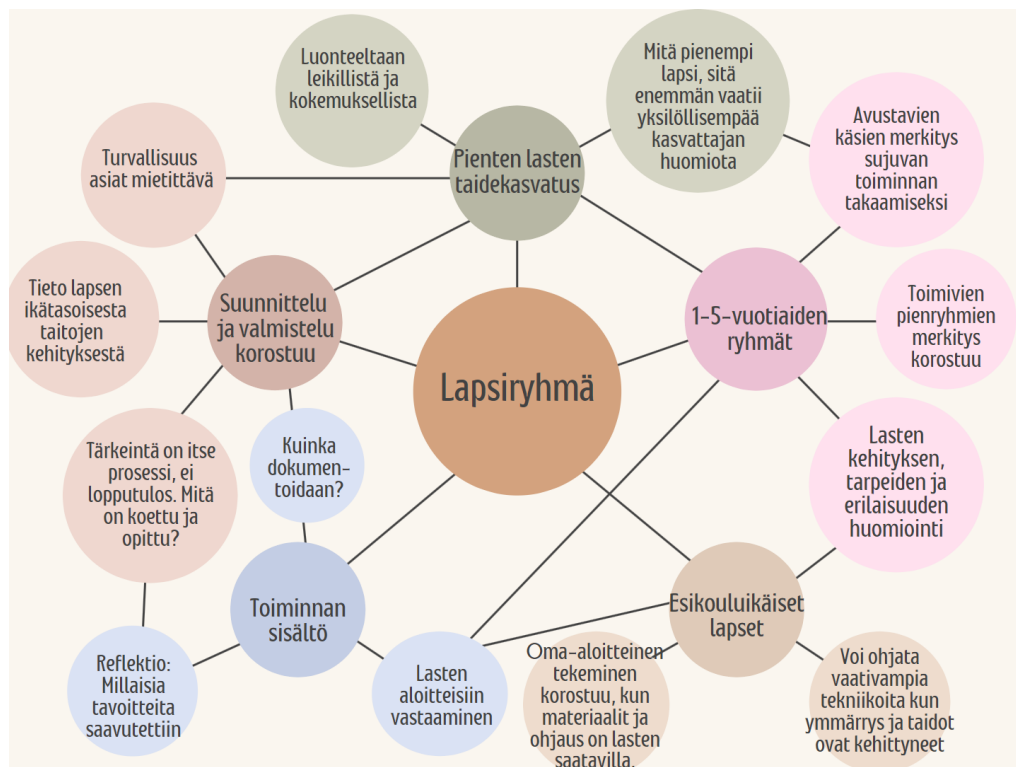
Luonteeltaan leikillistä ja kokemuksellista

Mitä pienempi lapsi, sitä enemmän vaatii yksilöllisempää kasvattajan huomiota

Turvallisuus asiat mietittävä

Pienten lasten taidekasvatus

Avustavien käsien merkitys sujuvan toiminnan takaamiseksi

Tieto lapsen ikätasoisesta taitojen kehityksestä

Suunnittelu ja valmistelu korostuu

1-5-vuotiaiden ryhmät

Toimivien pienryhmien merkitys korostuu

Lapsiryhmä

Kuinka dokumentoidaan?

Tärkeintä on itse prosessi, ei lopputulos. Mitä on koettu ja opittu?

Lasten kehityksen, tarpeiden ja erilaisuuden huomiointi

Toiminnan sisältö

Esikouluikäiset lapset

Reflektio: Millaisia tavoitteita saavutettiin

Lasten aloitteisiin vastaaminen

Oma-aloitteinen tekeminen korostuu, kun materiaalit ja ohjaus on lasten saatavilla.

Voi ohjata vaativampia tekniikoita kun ymmärrys ja taidot ovat kehittyneet